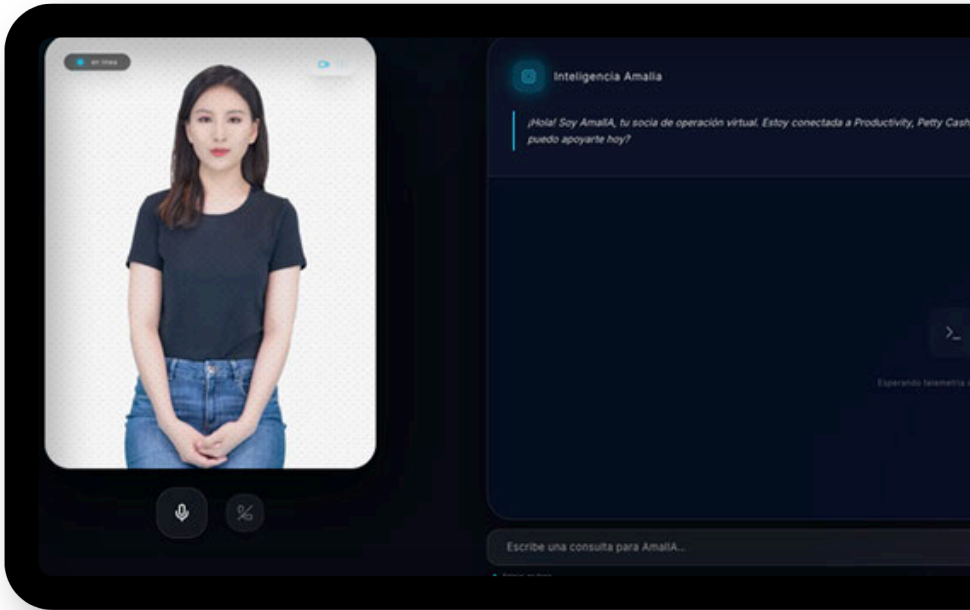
en línea

Inteligencia Amalia

¡Hola! Soy AmallA, tu socia de operación virtual. Estoy conectada a Productivity, Petty Cash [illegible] puedo apoyarte hoy?

>_

Esperando telemetría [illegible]

Escribe una consulta para AmallA...

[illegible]